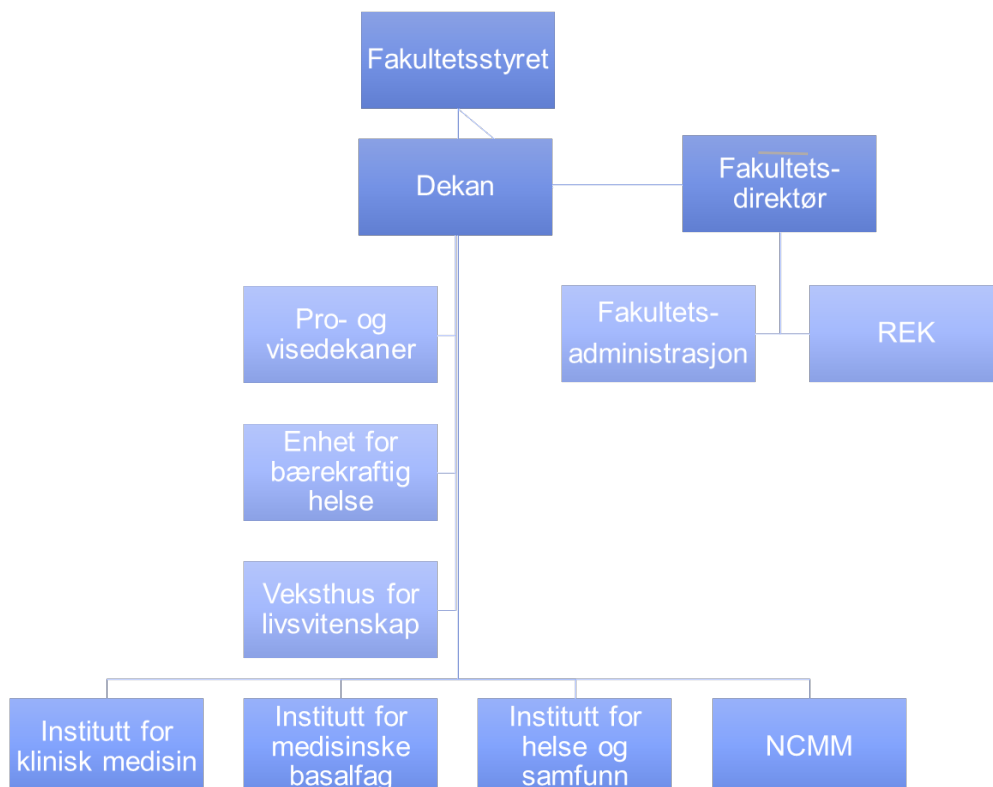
Fakultetsstyret

Dekan

Fakultets-direktør

Pro- og visedekaner

Fakultets-administrasjon

REK

Enhet for bærekraftig helse

Veksthus for livsvitenskap

Institutt for klinisk medisin

Institutt for medisinske basalfag

Institutt for helse og samfunn

NCMM